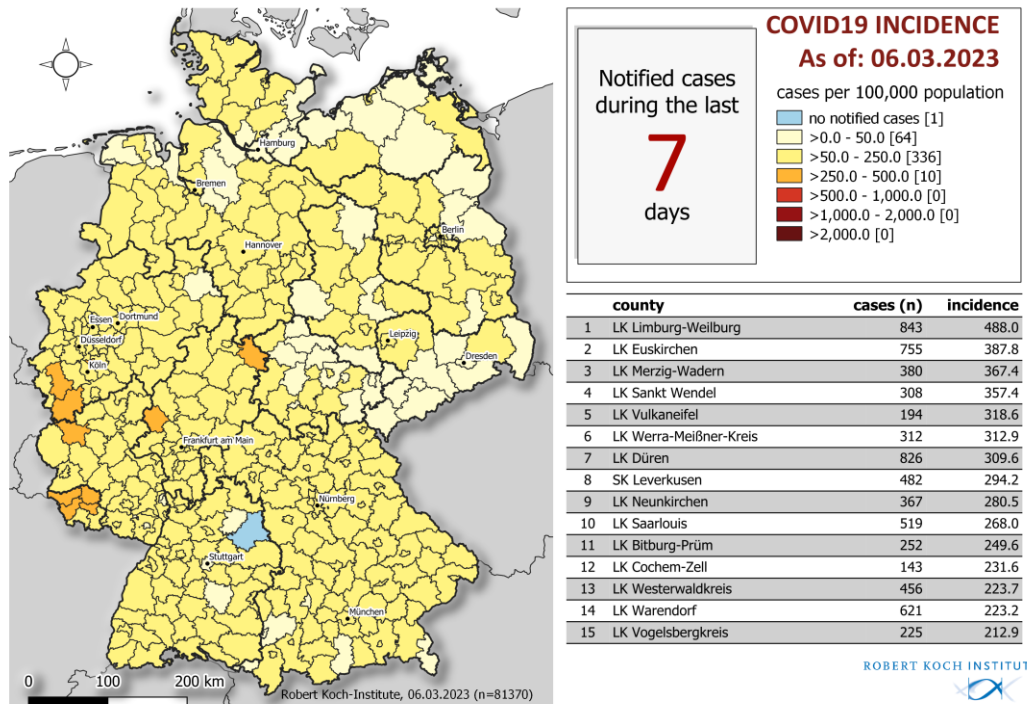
Hamburg
Bremen
Hannover
Berlin
Essen
Dortmund
Düsseldorf
Köln
Leipzig
Dresden
Frankfurt am Main
Nürnberg
Stuttgart
München
0
100
200 km
Robert Koch-Institute, 06.03.2023 (n=81370)

COVID19 INCIDENCE
As of: 06.03.2023

Notified cases during the last
7
days

cases per 100,000 population
no notified cases [1]
>0.0 - 50.0 [64]
>50.0 - 250.0 [336]
>250.0 - 500.0 [10]
>500.0 - 1,000.0 [0]
>1,000.0 - 2,000.0 [0]
>2,000.0 [0]

| | county | cases (n) | incidence |
|---|---|---|---|
| 1 | LK Limburg-Weilburg | 843 | 488.0 |
| 2 | LK Euskirchen | 755 | 387.8 |
| 3 | LK Merzig-Wadern | 380 | 367.4 |
| 4 | LK Sankt Wendel | 308 | 357.4 |
| 5 | LK Vulkaneifel | 194 | 318.6 |
| 6 | LK Werra-Meißner-Kreis | 312 | 312.9 |
| 7 | LK Düren | 826 | 309.6 |
| 8 | SK Leverkusen | 482 | 294.2 |
| 9 | LK Neunkirchen | 367 | 280.5 |
| 10 | LK Saarlouis | 519 | 268.0 |
| 11 | LK Bitburg-Prüm | 252 | 249.6 |
| 12 | LK Cochem-Zell | 143 | 231.6 |
| 13 | LK Westerwaldkreis | 456 | 223.7 |
| 14 | LK Warendorf | 621 | 223.2 |
| 15 | LK Vogelsbergkreis | 225 | 212.9 |

ROBERT KOCH INSTITUT